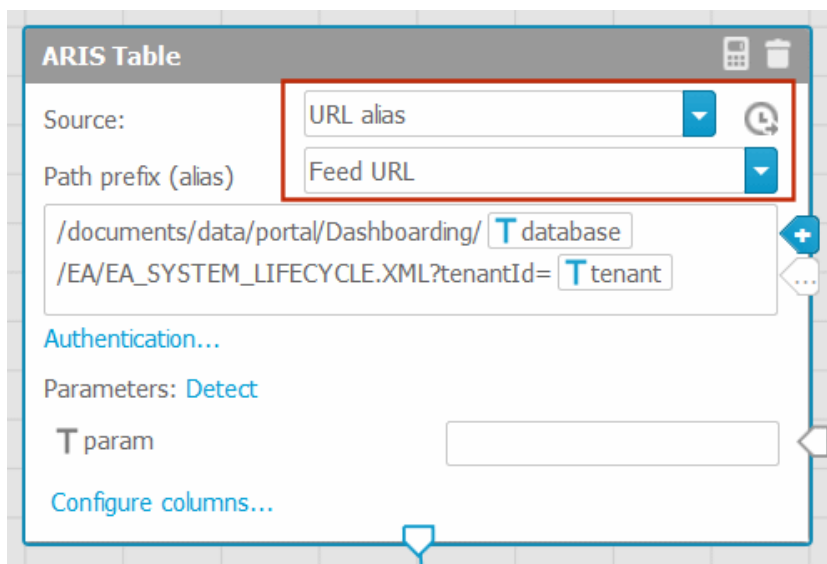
ARIS Table

Source: URL alias

Path prefix (alias) Feed URL

/documents/data/portal/Dashboarding/ T database /EA/EA_SYSTEM_LIFECYCLE.XML?tenantId= T tenant

Authentication...

Parameters: Detect

T param

Configure columns...